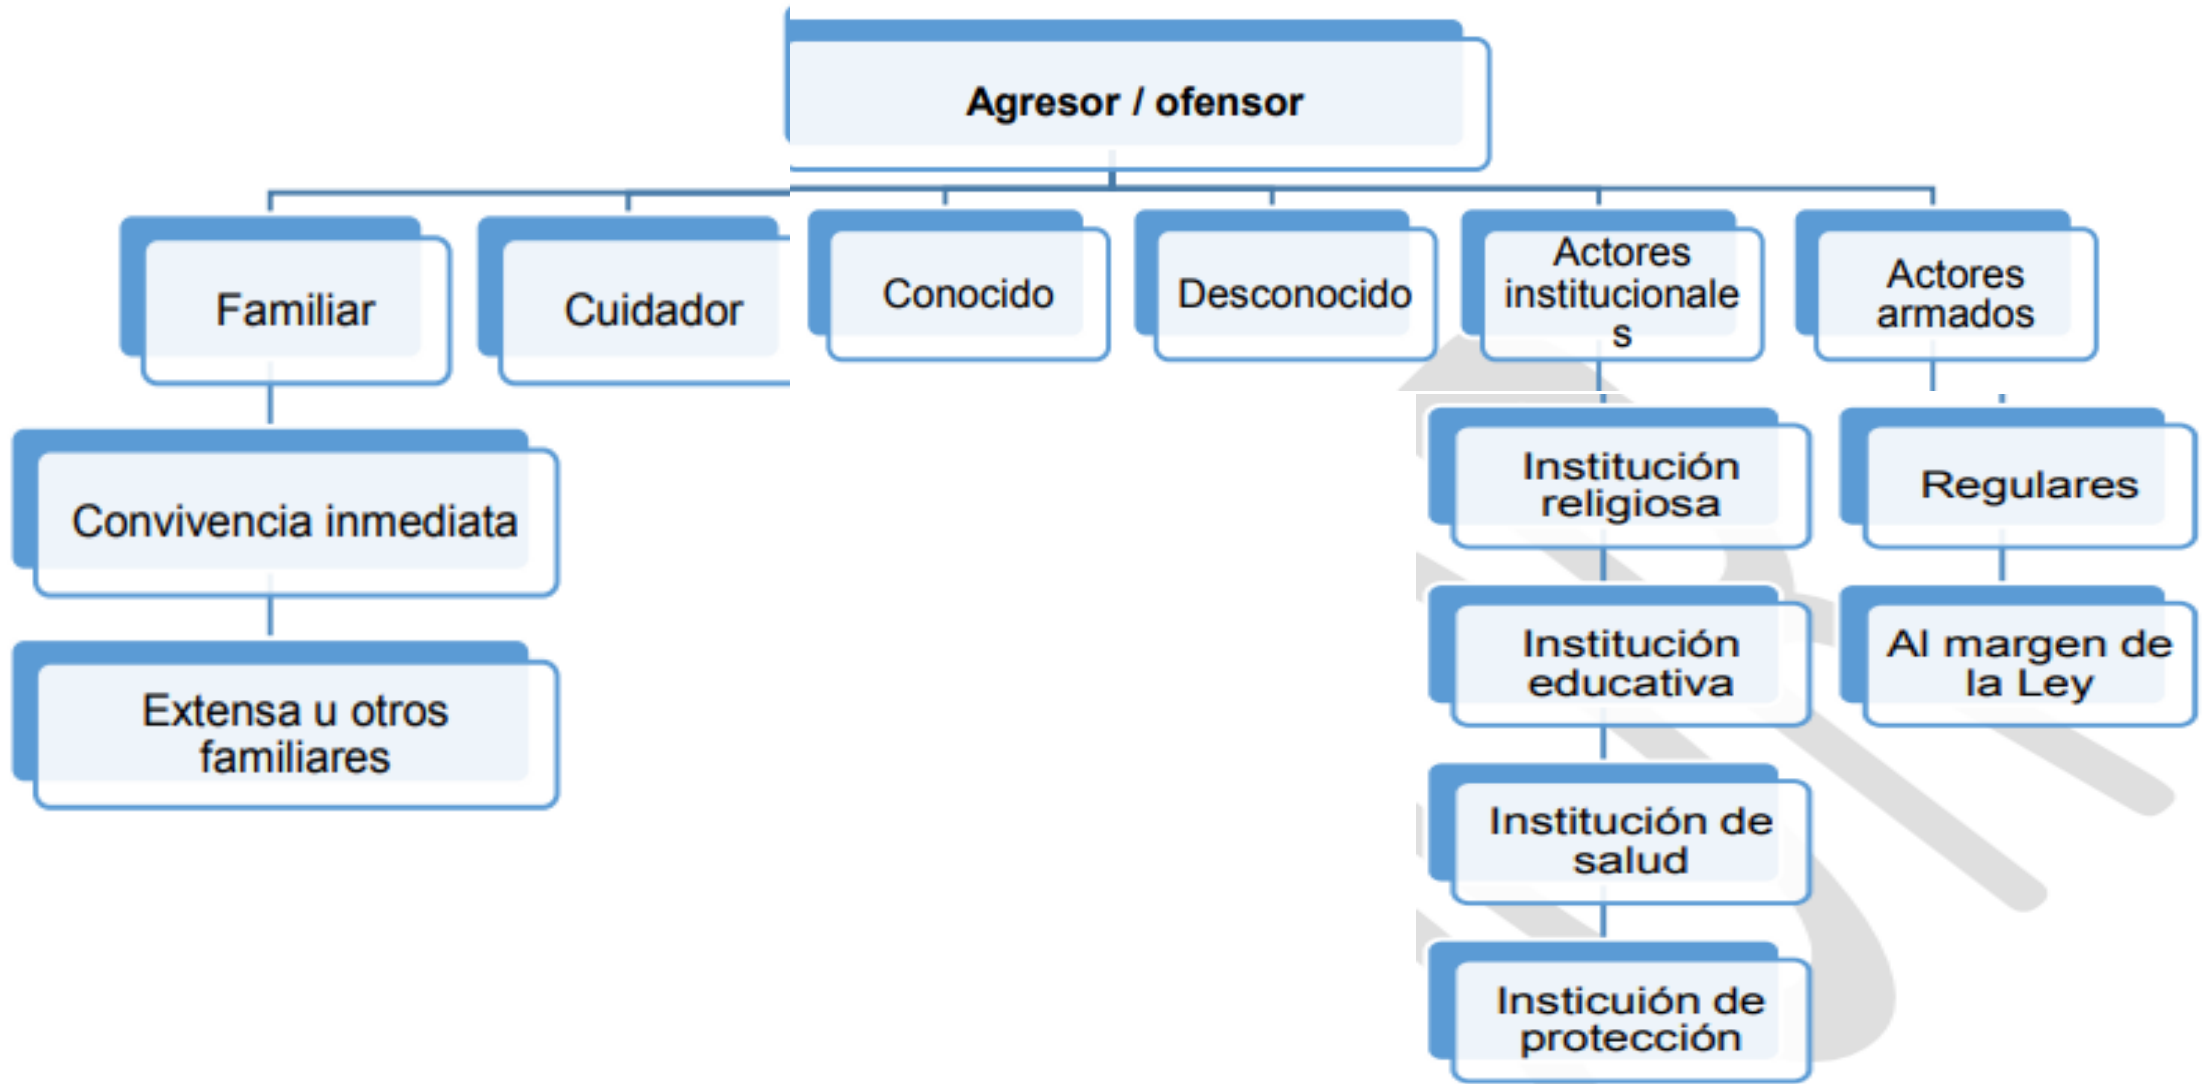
Agresor / ofensor

Familiar

Convivencia inmediata

Extensa u otros familiares

Cuidador

Conocido

Desconocido

Actores institucionales

Institución religiosa

Institución educativa

Institución de salud

Insticuión de protección

Actores armados

Regulares

Al margen de la Ley